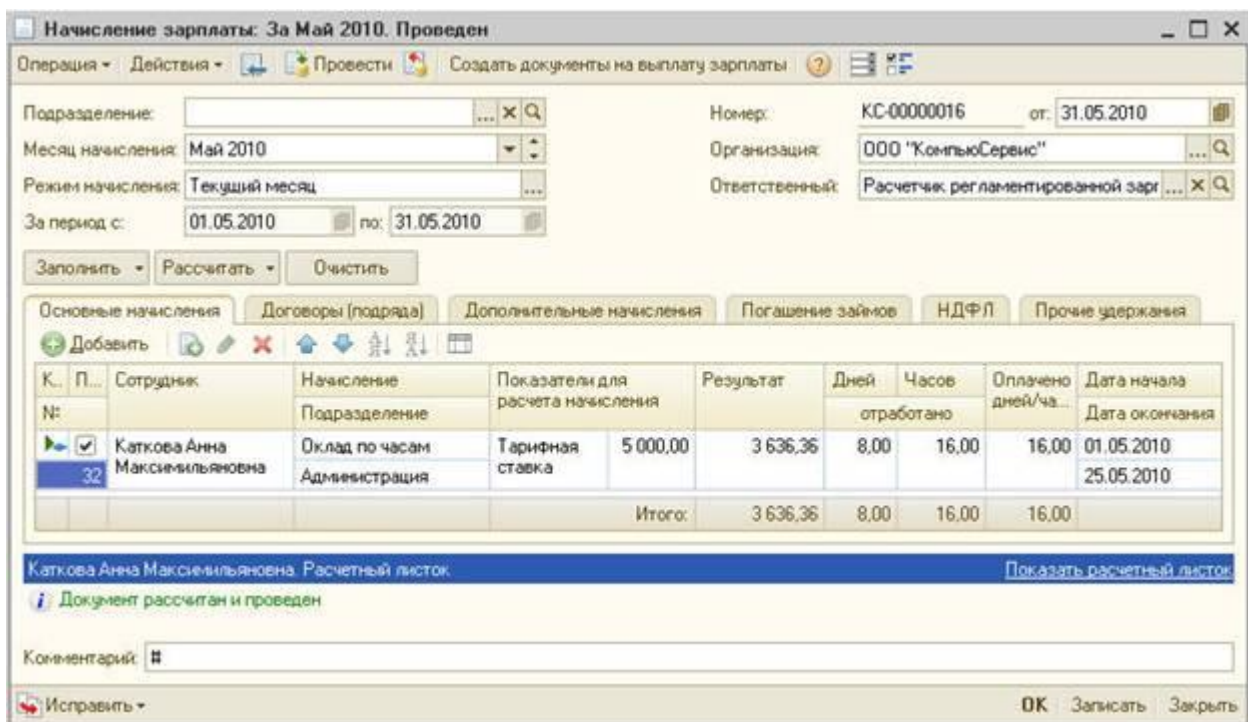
Начисление зарплаты: За Май 2010. Проведен

Операция • Действия • Провести Создать документы на выплату зарплаты

Подразделение:
Месяц начисления: Май 2010
Режим начисления: Текущий месяц
За период с: 01.05.2010 по: 31.05.2010

Номер: КС-00000016 от: 31.05.2010
Организация: ООО "КомпьюСервис"
Ответственный: Расчетчик регламентированной зарг

Заполнить • Рассчитать • Очистить

Основные начисления | Договоры (подряда) | Дополнительные начисления | Погашение займов | НДФЛ | Прочие удержания

Добавить

| К.. N: | П... | Сотрудник | Начисление / Подразделение | Показатели для расчета начисления | | Результат | Дней | Часов | Оплачено дней/ча... | Дата начала / Дата окончания |
|---|---|---|---|---|---|---|---|---|---|---|
| | | | | | | | отработано | | | |
| 32 | ✓ | Каткова Анна Максимильяновна | Оклад по часам / Администрация | Тарифная ставка | 5 000,00 | 3 636,36 | 8,00 | 16,00 | 16,00 | 01.05.2010 / 25.05.2010 |
| | | | | | Итого: | 3 636,36 | 8,00 | 16,00 | 16,00 | |

Каткова Анна Максимильяновна. Расчетный листок
Показать расчетный листок

Документ рассчитан и проведен

Комментарий: #

Исправить •
OK Записать Закрыть